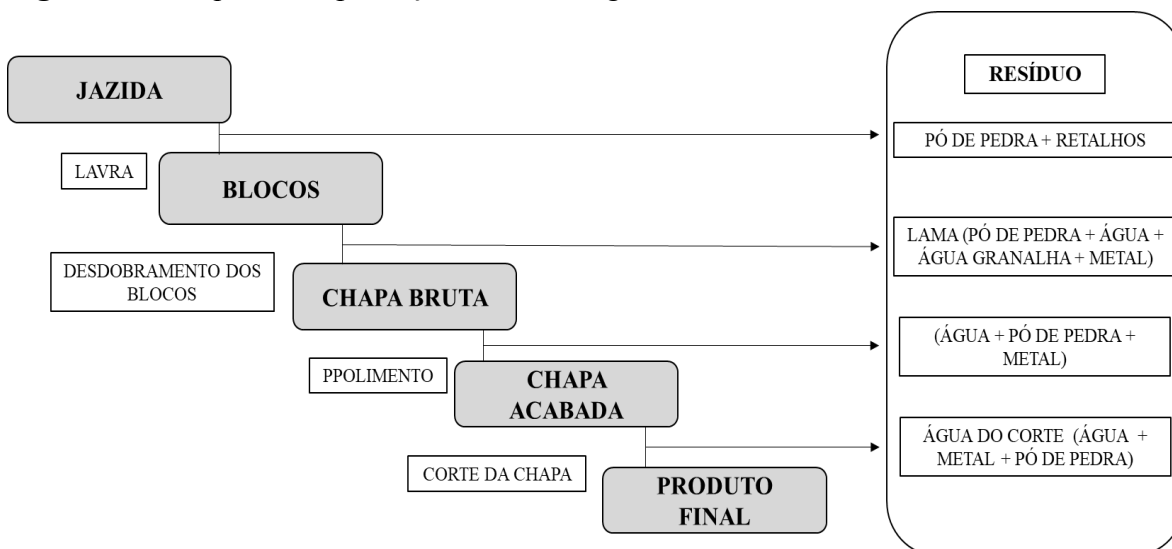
JAZIDA

LAVRA

BLOCOS

DESDOBRAMENTO DOS BLOCOS

CHAPA BRUTA

PPOLIMENTO

CHAPA ACABADA

CORTE DA CHAPA

PRODUTO FINAL

RESÍDUO

PÓ DE PEDRA + RETALHOS

LAMA (PÓ DE PEDRA + ÁGUA + ÁGUA GRANALHA + METAL)

(ÁGUA + PÓ DE PEDRA + METAL)

ÁGUA DO CORTE (ÁGUA + METAL + PÓ DE PEDRA)